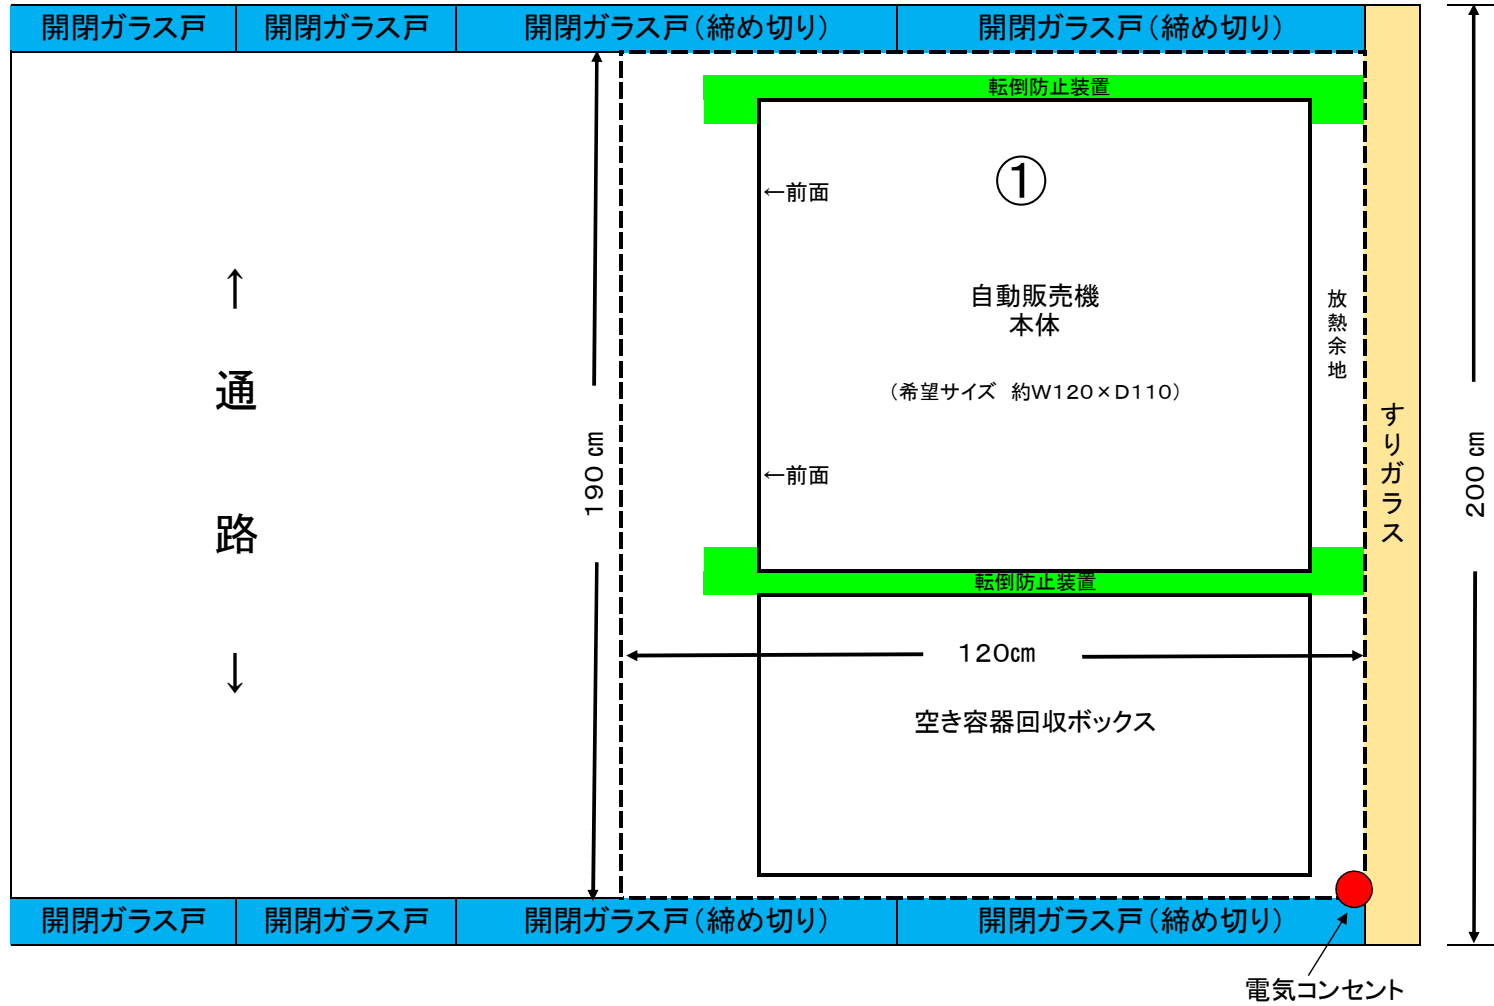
開閉ガラス戸 開閉ガラス戸 開閉ガラス戸（締め切り） 開閉ガラス戸（締め切り）

転倒防止装置

①

←前面

自動販売機
本体

（希望サイズ 約W120×D110）

←前面

放熱余地

すりガラス

↑

通

路

↓

190 cm

200 cm

転倒防止装置

120cm

空き容器回収ボックス

開閉ガラス戸 開閉ガラス戸 開閉ガラス戸（締め切り） 開閉ガラス戸（締め切り）

電気コンセント